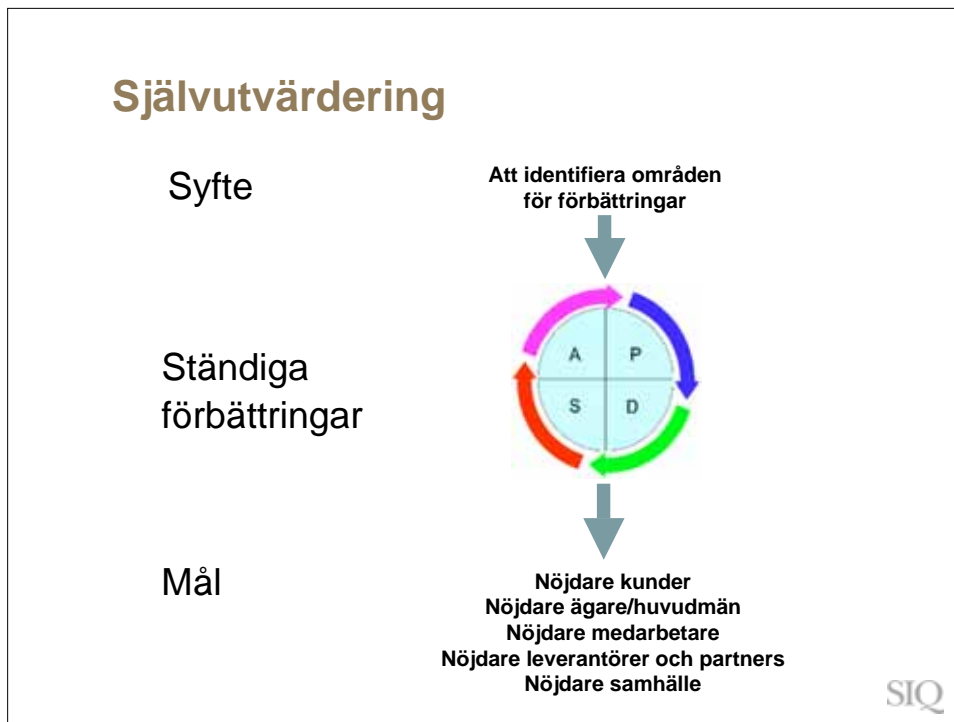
Självutvärdering

Syfte

Att identifiera områden för förbättringar

Ständiga förbättringar

A P
S D

Mål

Nöjdare kunder
Nöjdare ägare/huvudmän
Nöjdare medarbetare
Nöjdare leverantörer och partners
Nöjdare samhälle

SIQ